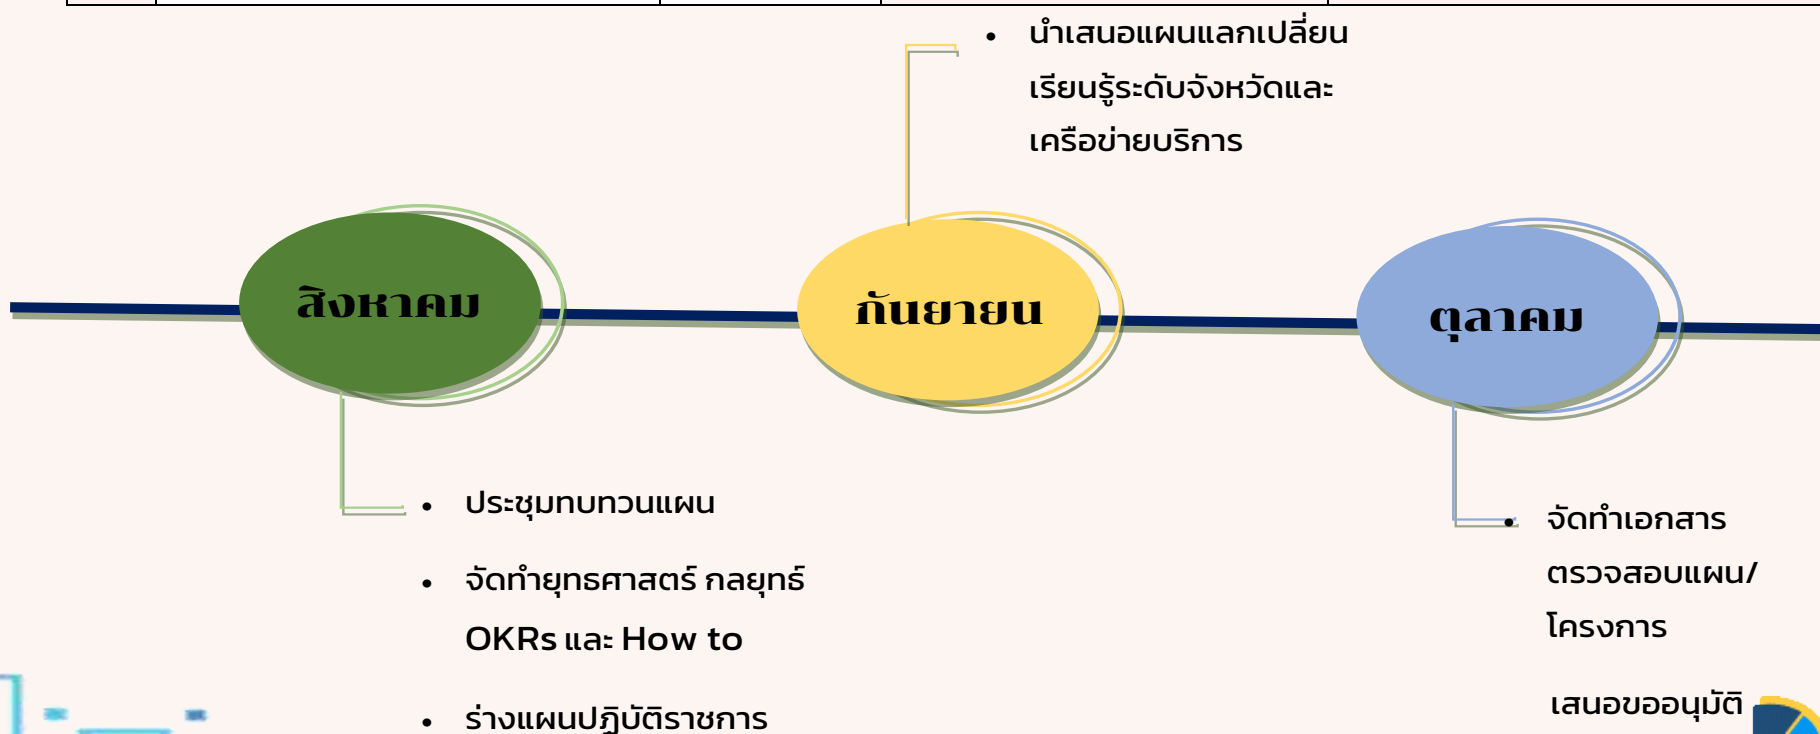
• นำเสนอแผนแลกเปลี่ยนเรียนรู้ระดับจังหวัดและเครือข่ายบริการ

สิงหาคม

กันยายน

ตุลาคม

• ประชุมทบทวนแผน

• จัดทำยุทธศาสตร์ กลยุทธ์ OKRs และ How to

• ร่างแผนปฏิบัติราชการ

• จัดทำเอกสารตรวจสอบแผน/โครงการ

เสนอขออนุมัติ